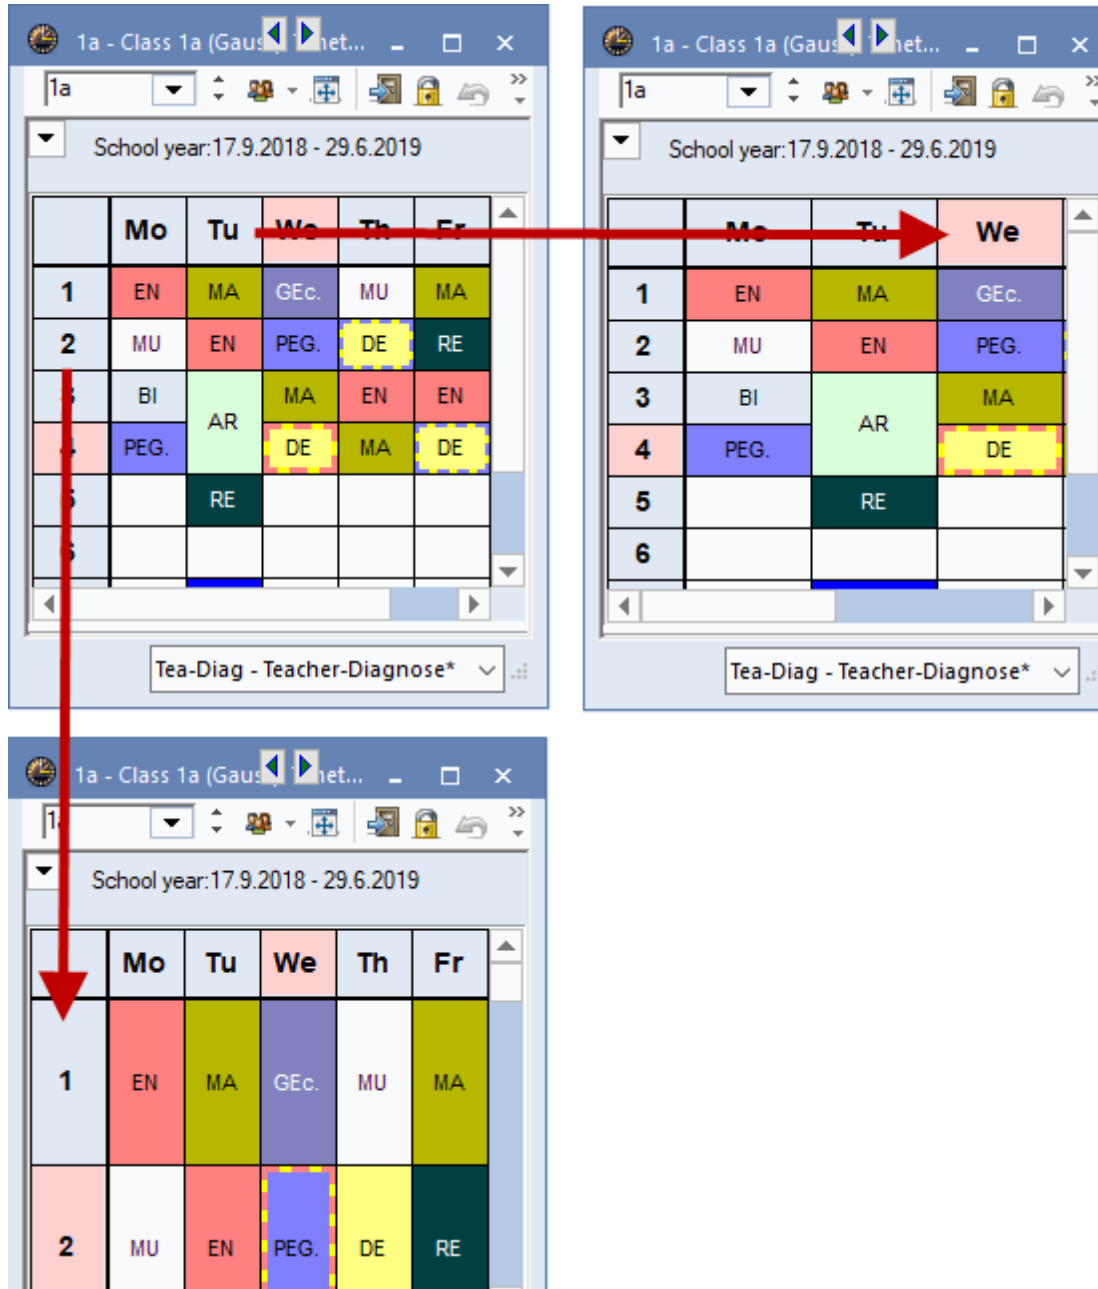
1a - Class 1a (Gaus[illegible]net...

1a

School year:17.9.2018 - 29.6.2019

| | Mo | Tu | We | Th | Fr |
|---|---|---|---|---|---|
| 1 | EN | MA | GEc. | MU | MA |
| 2 | MU | EN | PEG. | DE | RE |
| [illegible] | BI | AR | MA | EN | EN |
| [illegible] | PEG. | | DE | MA | DE |
| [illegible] | | RE | | | |
| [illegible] | | | | | |

Tea-Diag - Teacher-Diagnose*

1a - Class 1a (Gaus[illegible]net...

1a

School year:17.9.2018 - 29.6.2019

| | Mo | Tu | We |
|---|---|---|---|
| 1 | EN | MA | GEc. |
| 2 | MU | EN | PEG. |
| 3 | BI | AR | MA |
| 4 | PEG. | | DE |
| 5 | | RE | |
| 6 | | | |

Tea-Diag - Teacher-Diagnose*

1a - Class 1a (Gaus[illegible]net...

1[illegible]

School year:17.9.2018 - 29.6.2019

| | Mo | Tu | We | Th | Fr |
|---|---|---|---|---|---|
| 1 | EN | MA | GEc. | MU | MA |
| 2 | MU | EN | PEG. | DE | RE |